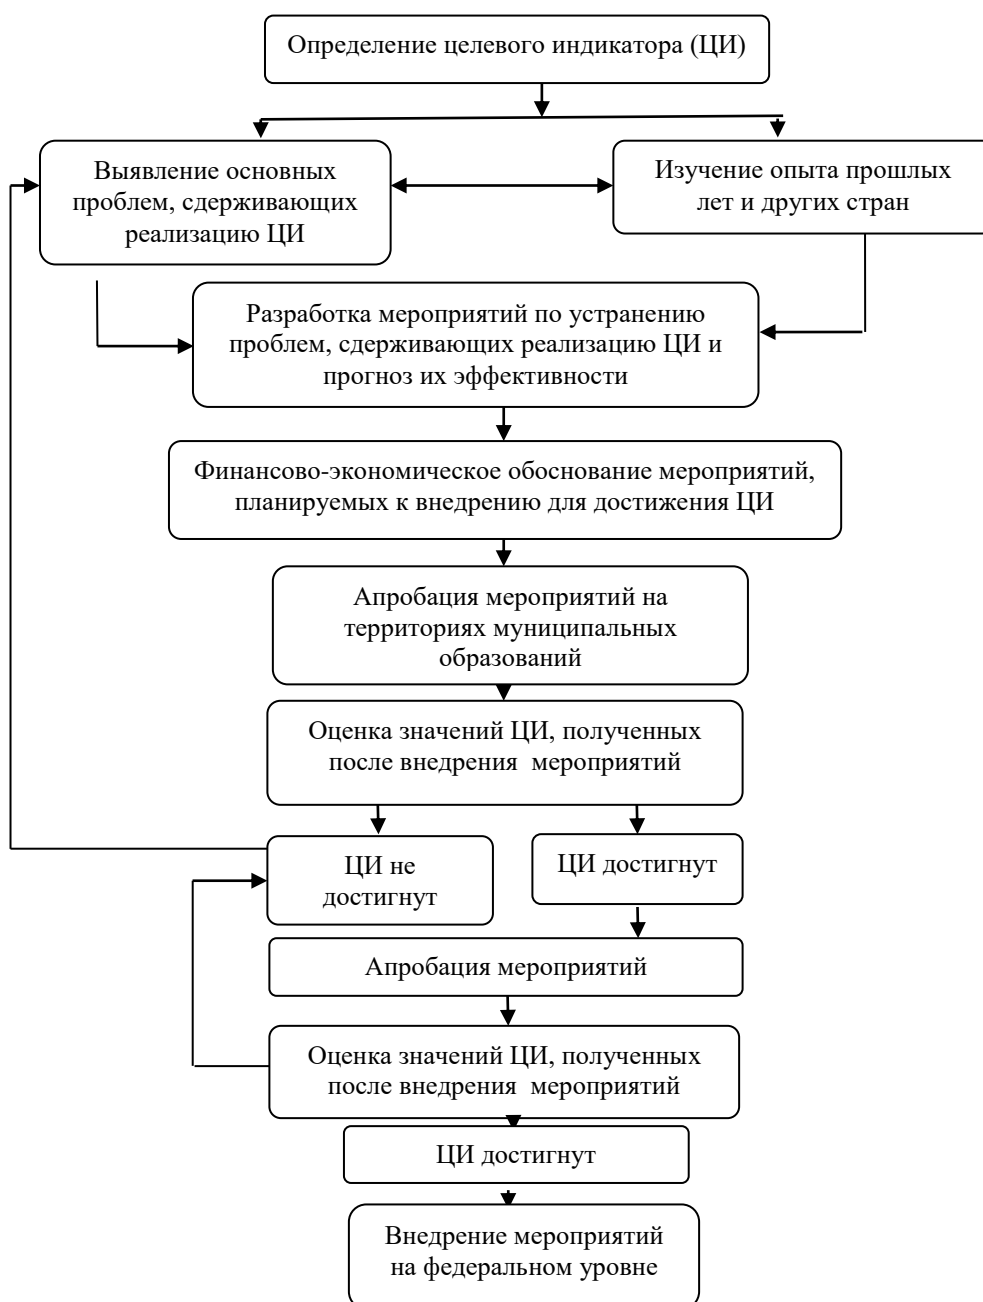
Определение целевого индикатора (ЦИ)

Выявление основных проблем, сдерживающих реализацию ЦИ

Изучение опыта прошлых лет и других стран

Разработка мероприятий по устранению проблем, сдерживающих реализацию ЦИ и прогноз их эффективности

Финансово-экономическое обоснование мероприятий, планируемых к внедрению для достижения ЦИ

Апробация мероприятий на территориях муниципальных образований

Оценка значений ЦИ, полученных после внедрения мероприятий

ЦИ не достигнут

ЦИ достигнут

Апробация мероприятий

Оценка значений ЦИ, полученных после внедрения мероприятий

ЦИ достигнут

Внедрение мероприятий на федеральном уровне